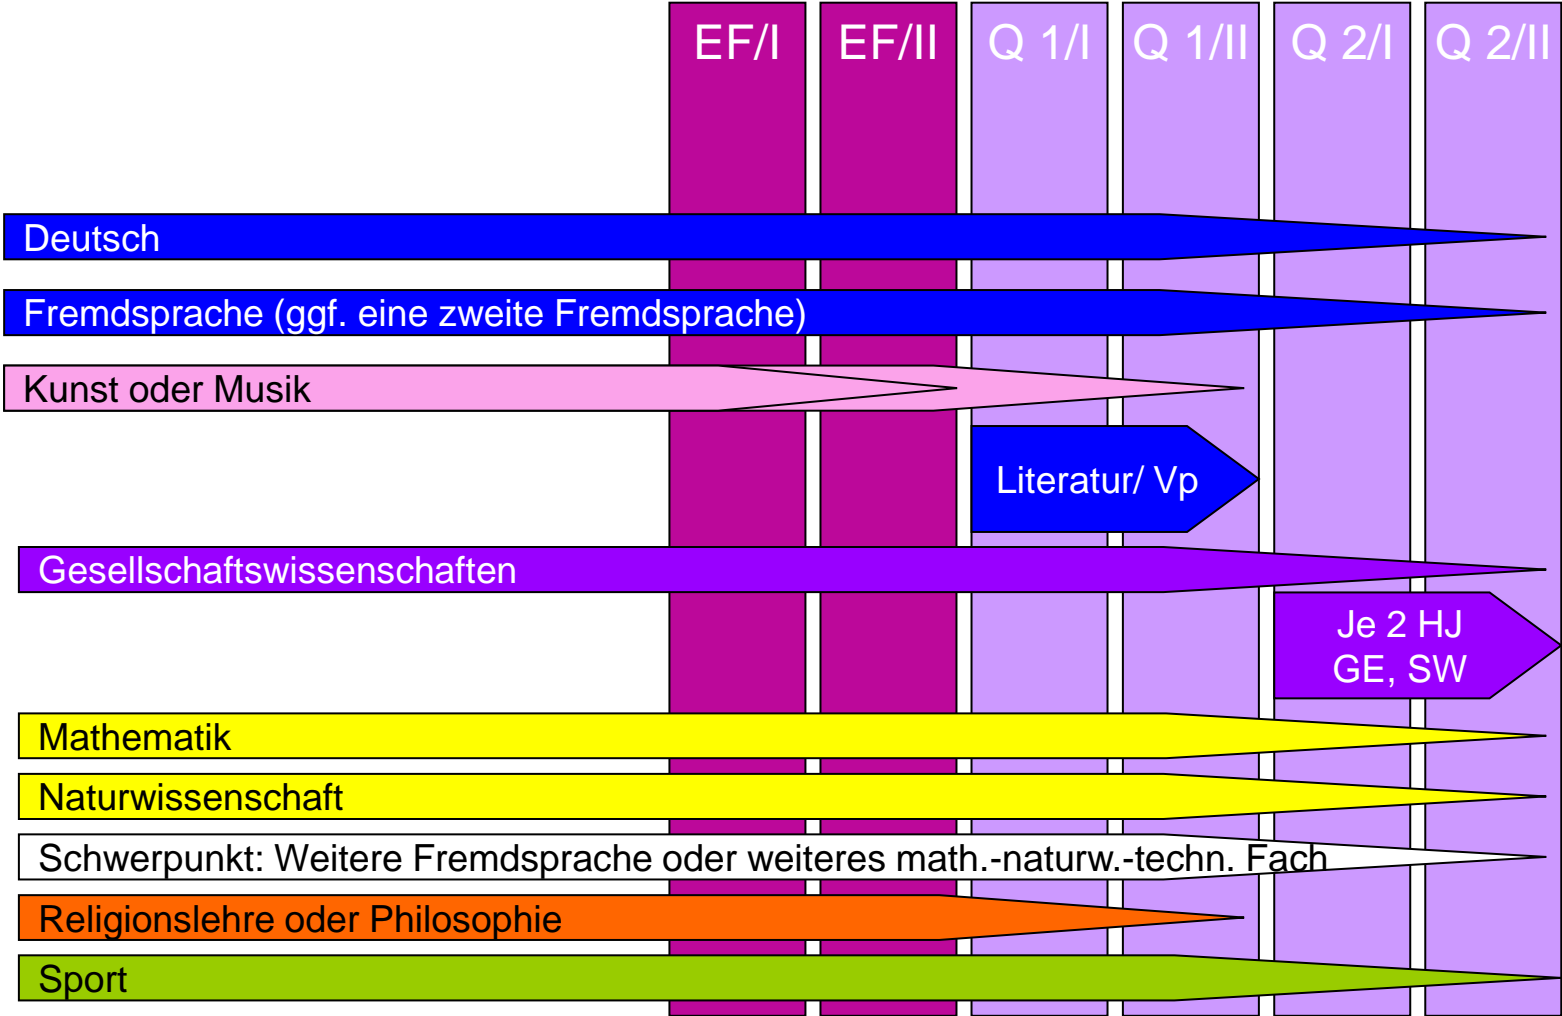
EF/I EF/II Q 1/I Q 1/II Q 2/I Q 2/II

Deutsch

Fremdsprache (ggf. eine zweite Fremdsprache)

Kunst oder Musik

Literatur/ Vp

Gesellschaftswissenschaften

Je 2 HJ GE, SW

Mathematik

Naturwissenschaft

Schwerpunkt: Weitere Fremdsprache oder weiteres math.-naturw.-techn. Fach

Religionslehre oder Philosophie

Sport